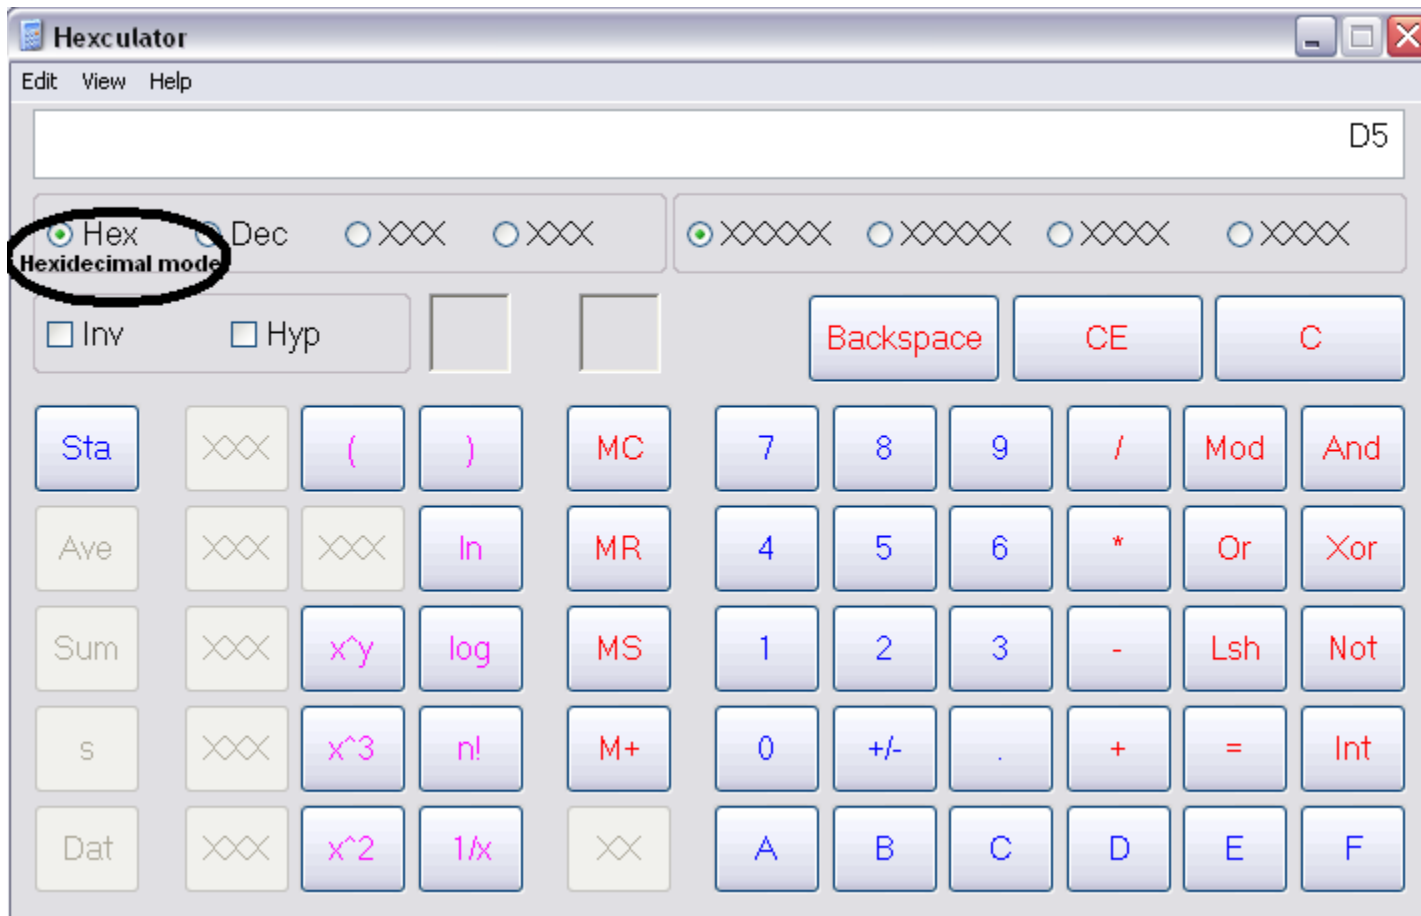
Hexculator

Edit View Help

D5

Hex Dec XXX XXX XXXXX XXXXX XXXX XXXX

Hexidecimal mode

Inv Hyp

Backspace CE C

Sta XXX ( ) MC 7 8 9 / Mod And

Ave XXX XXX ln MR 4 5 6 * Or Xor

Sum XXX x^y log MS 1 2 3 - Lsh Not

s XXX x^3 n! M+ 0 +/- . + = Int

Dat XXX x^2 1/x XX A B C D E F